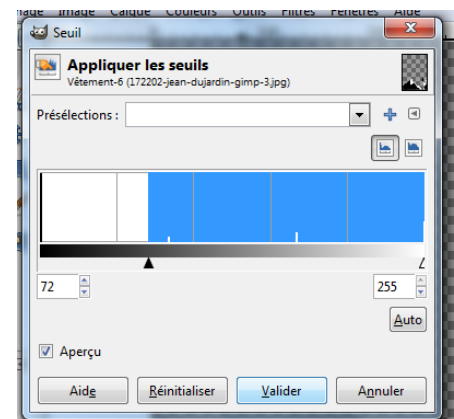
Image Calque Couleurs Outils Filtres Fenêtres Aide

Seuil

Appliquer les seuils
Vêtement-6 (172202-jean-dujardin-gimp-3.jpg)

Présélections :

72

255

Auto

Aperçu

Aide
Réinitialiser
Valider
Annuler